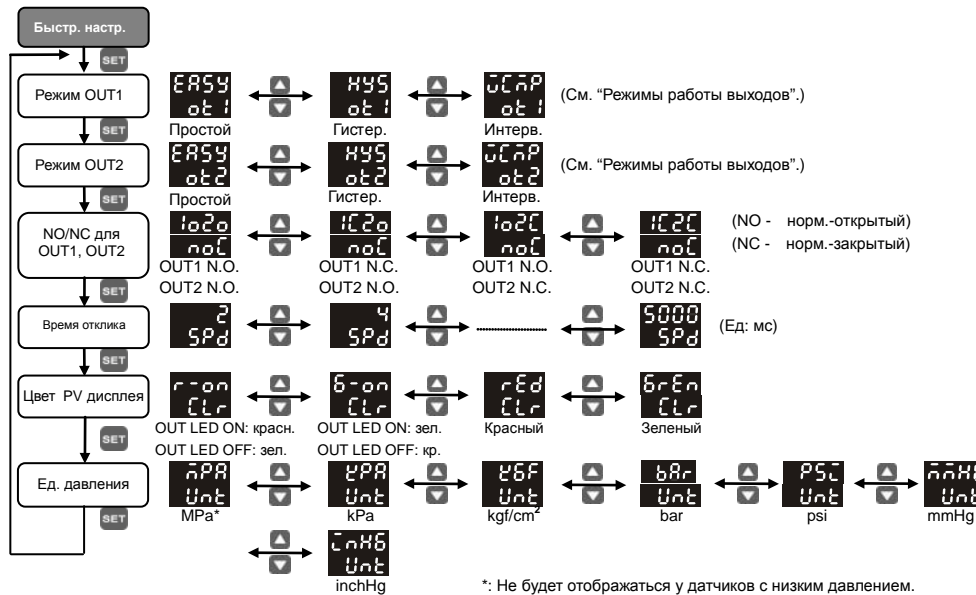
Быстр. настр.

SET

Режим OUT1

EASY ot1 — Простой
HYS ot1 — Гистер.
WCMP ot1 — Интерв.
(См. "Режимы работы выходов".)

SET

Режим OUT2

EASY ot2 — Простой
HYS ot2 — Гистер.
WCMP ot2 — Интерв.
(См. "Режимы работы выходов".)

SET

NO/NC для OUT1, OUT2

1o2o noC — OUT1 N.O. OUT2 N.O.
1C2o noC — OUT1 N.C. OUT2 N.O.
1o2C noC — OUT1 N.O. OUT2 N.C.
1C2C noC — OUT1 N.C. OUT2 N.C.
(NO - норм.-открытый)
(NC - норм.-закрытый)

SET

Время отклика

2 SPd
4 SPd
5000 SPd
(Ед: мс)

SET

Цвет PV дисплея

r-on CLr — OUT LED ON: красн. OUT LED OFF: зел.
G-on CLr — OUT LED ON: зел. OUT LED OFF: кр.
rEd CLr — Красный
GrEn CLr — Зеленый

SET

Ед. давления

MPA Unt — MPa*
kPA Unt — kPa
kGF Unt — kgf/cm$^2$
bAr Unt — bar
PSI Unt — psi
mmHG Unt — mmHg
InHG Unt — inchHg

SET

*: Не будет отображаться у датчиков с низким давлением.